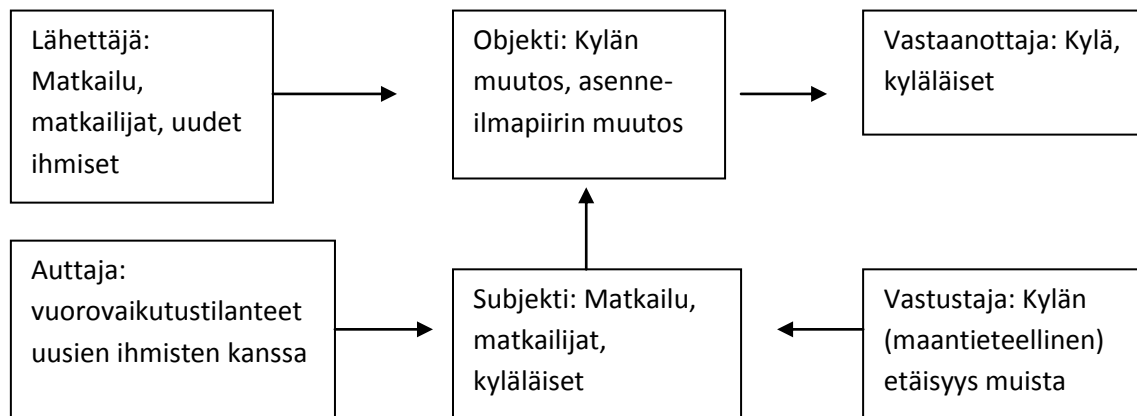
Lähettäjä: Matkailu, matkailijat, uudet ihmiset

Objekti: Kylän muutos, asenneilmapiirin muutos

Vastaanottaja: Kylä, kyläläiset

Auttaja: vuorovaikutustilanteet uusien ihmisten kanssa

Subjekti: Matkailu, matkailijat, kyläläiset

Vastustaja: Kylän (maantieteellinen) etäisyys muista